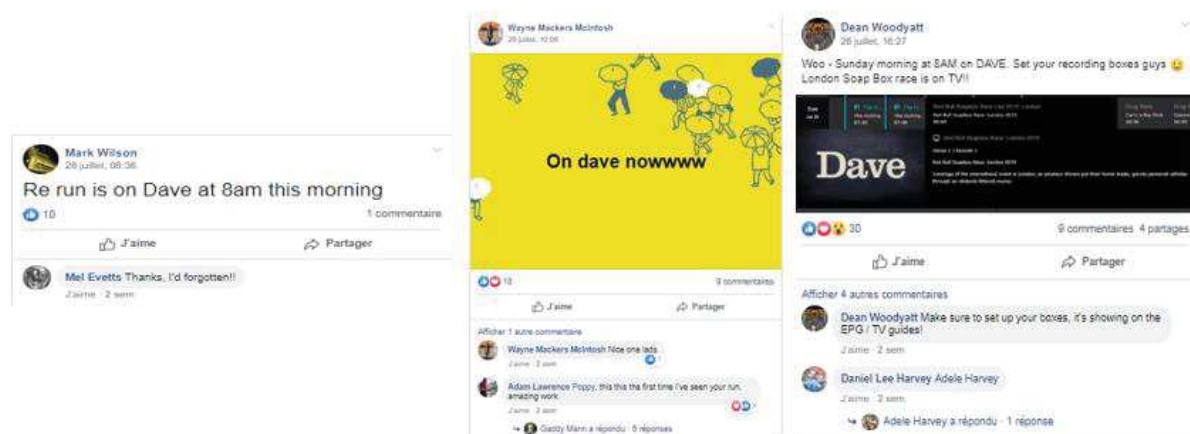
Mark Wilson
28 juillet, 08:36

Re run is on Dave at 8am this morning

10

1 commentaire

J'aime

Partager

Mel Evetts Thanks, I'd forgotten!!

J'aime · 2 sem

Wayne Mackers McIntosh
28 juillet, 10:08

On dave nowwww

10

9 commentaires

J'aime

Partager

Afficher 1 autre commentaire

Wayne Mackers McIntosh Nice one lads

J'aime · 2 sem

Adam Lawrence Poppy, this this the first time I've seen your run, amazing work

J'aime · 2 sem

Gaddy Mann a répondu · 6 réponses

Dean Woodyatt
26 juillet, 16:27

Woo - Sunday morning at 8AM on DAVE. Set your recording boxes guys London Soap Box race is on TV!!

Dave

30

9 commentaires 4 partages

J'aime

Partager

Afficher 4 autres commentaires

Dean Woodyatt Make sure to set up your boxes, it's showing on the EPG / TV guides!

J'aime · 2 sem

Daniel Lee Harvey Adele Harvey

J'aime · 2 sem

Adele Harvey a répondu · 1 réponse